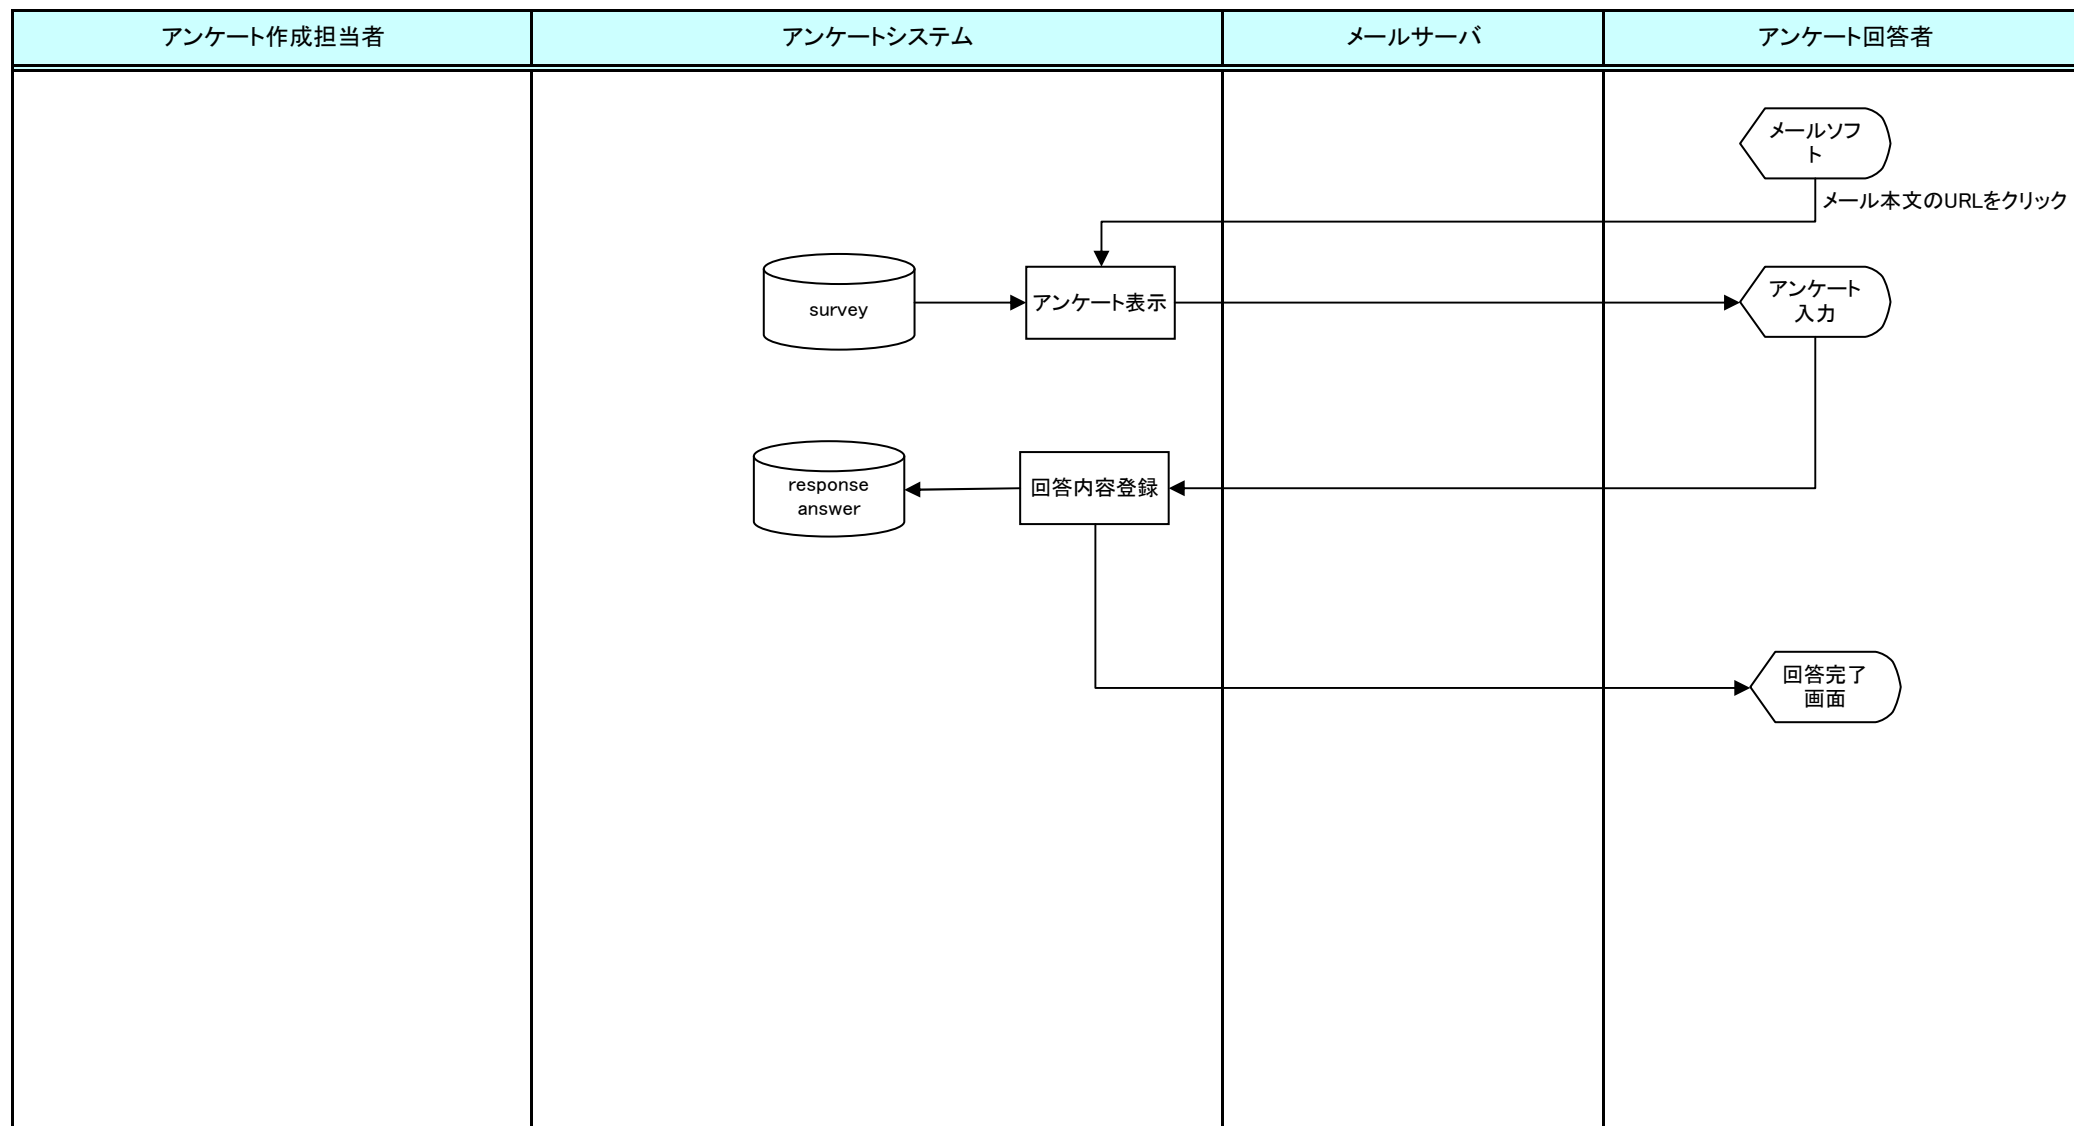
| アンケート作成担当者 | アンケートシステム | メールサーバ | アンケート回答者 |
|---|---|---|---|

メールソフト

メール本文のURLをクリック

survey

アンケート表示

アンケート入力

response answer

回答内容登録

回答完了画面